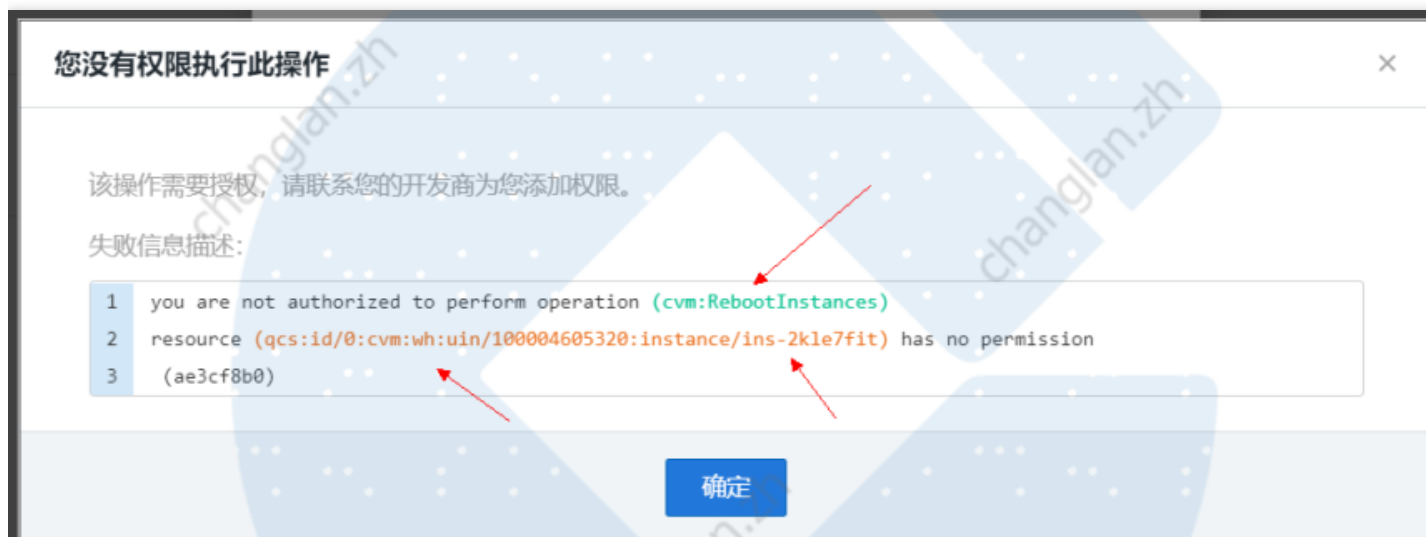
您没有权限执行此操作

×

该操作需要授权，请联系您的开发商为您添加权限。

失败信息描述:

1 you are not authorized to perform operation (cvm:RebootInstances)
2 resource (qcs:id/0:cvm:wh:uin/100004605320:instance/ins-2kle7fit) has no permission
3 (ae3cf8b0)

确定

changlan.zh
changlan.zh
changlan.zh